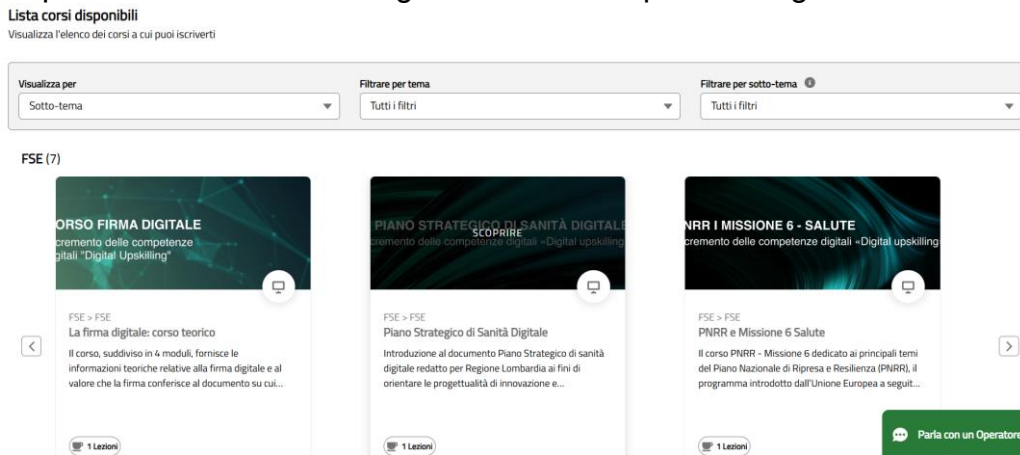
Lista corsi disponibili
Visualizza l'elenco dei corsi a cui puoi iscriverti

Visualizza per
Sotto-tema

Filtrare per tema
Tutti i filtri

Filtrare per sotto-tema
Tutti i filtri

FSE (7)

ORSO FIRMA DIGITALE
cremento delle competenze
gitali "Digital Upskilling"

FSE > FSE
La firma digitale: corso teorico
Il corso, suddiviso in 4 moduli, fornisce le informazioni teoriche relative alla firma digitale e al valore che la firma conferisce al documento su cui...
1 Lezioni

PIANO STRATEGICO DI SANITÀ DIGITALE
SCOPRIRE
cremento delle competenze digitali «Digital upskilling

FSE > FSE
Piano Strategico di Sanità Digitale
Introduzione al documento Piano Strategico di sanità digitale redatto per Regione Lombardia ai fini di orientare le progettualità di innovazione e...
1 Lezioni

NRR I MISSIONE 6 - SALUTE
crremento delle competenze digitali «Digital upskilling

FSE > FSE
PNRR e Missione 6 Salute
Il corso PNRR - Missione 6 dedicato ai principali temi del Piano Nazionale di Ripresa e Resilienza (PNRR), il programma introdotto dall'Unione Europea a seguit...
1 Lezioni

Parla con un Operatore